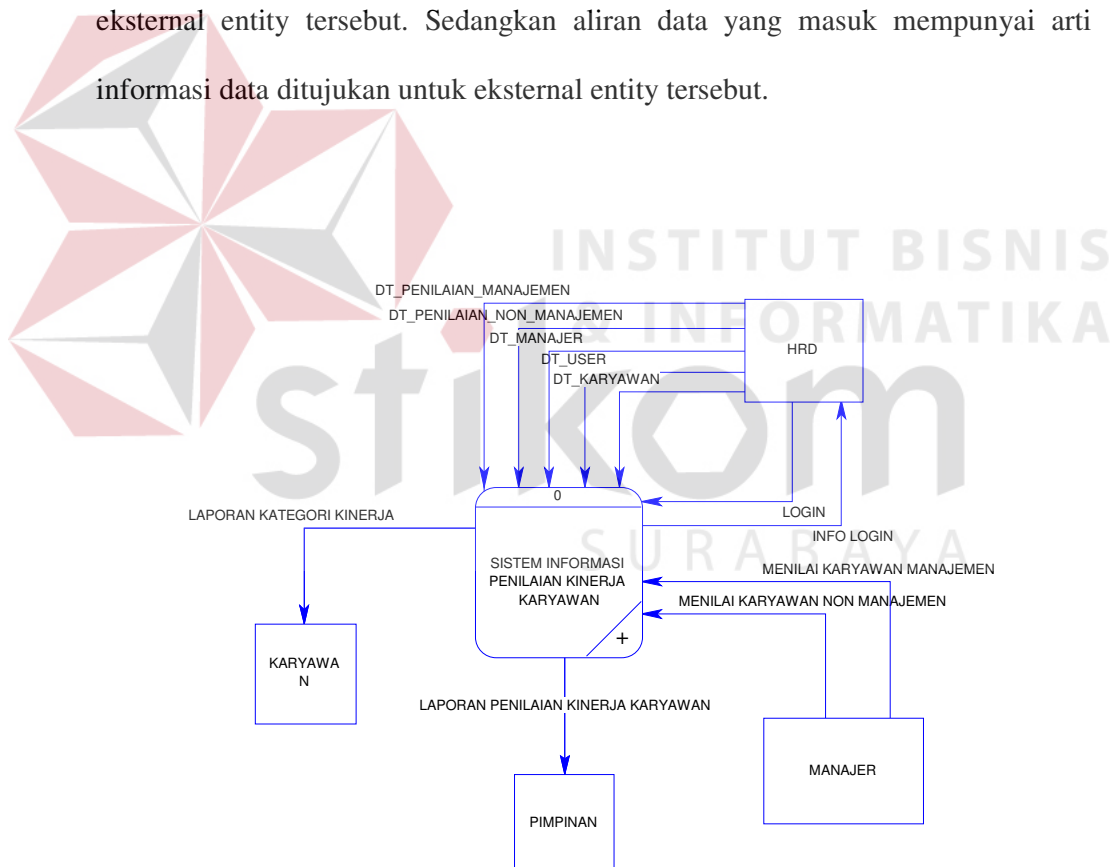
eksternal entity tersebut. Sedangkan aliran data yang masuk mempunyai arti informasi data ditujukan untuk eksternal entity tersebut.

INSTITUT BISNIS & INFORMATIKA

stikom

SURABAYA

DT_PENILAIAN_MANAJEMEN
DT_PENILAIAN_NON_MANAJEMEN
DT_MANAJER
DT_USER
DT_KARYAWAN

HRD

0

LAPORAN KATEGORI KINERJA

LOGIN

INFO LOGIN

SISTEM INFORMASI PENILAIAN KINERJA KARYAWAN

+

MENILAI KARYAWAN MANAJEMEN

MENILAI KARYAWAN NON MANAJEMEN

KARYAWA N

LAPORAN PENILAIAN KINERJA KARYAWAN

MANAJER

PIMPINAN